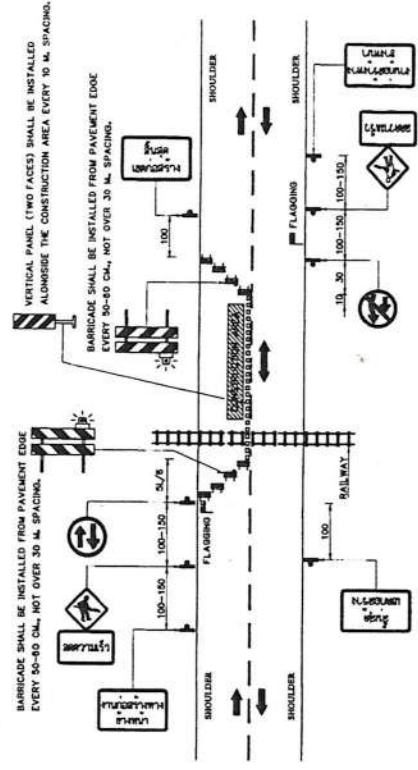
VERTICAL PANEL (TWO FACES) SHALL BE INSTALLED ALONGSIDE THE CONSTRUCTION AREA EVERY 10 M. SPACING.

BARRICADE SHALL BE INSTALLED FROM PAVEMENT EDGE EVERY 50-60 CM., NOT OVER 30 M. SPACING.

BARRICADE SHALL BE INSTALLED FROM PAVEMENT EDGE EVERY 50-60 CM., NOT OVER 30 M. SPACING.

SHOULDER

SHOULDER

SHOULDER

SHOULDER

สิ้นสุดเขตก่อสร้าง

100

100–150

100–150

10 30

FLAGGING

FLAGGING

5L/8

100–150

100–150

RAILWAY

100

ลดความเร็ว

งานก่อสร้างทางข้างหน้า

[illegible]

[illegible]

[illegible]